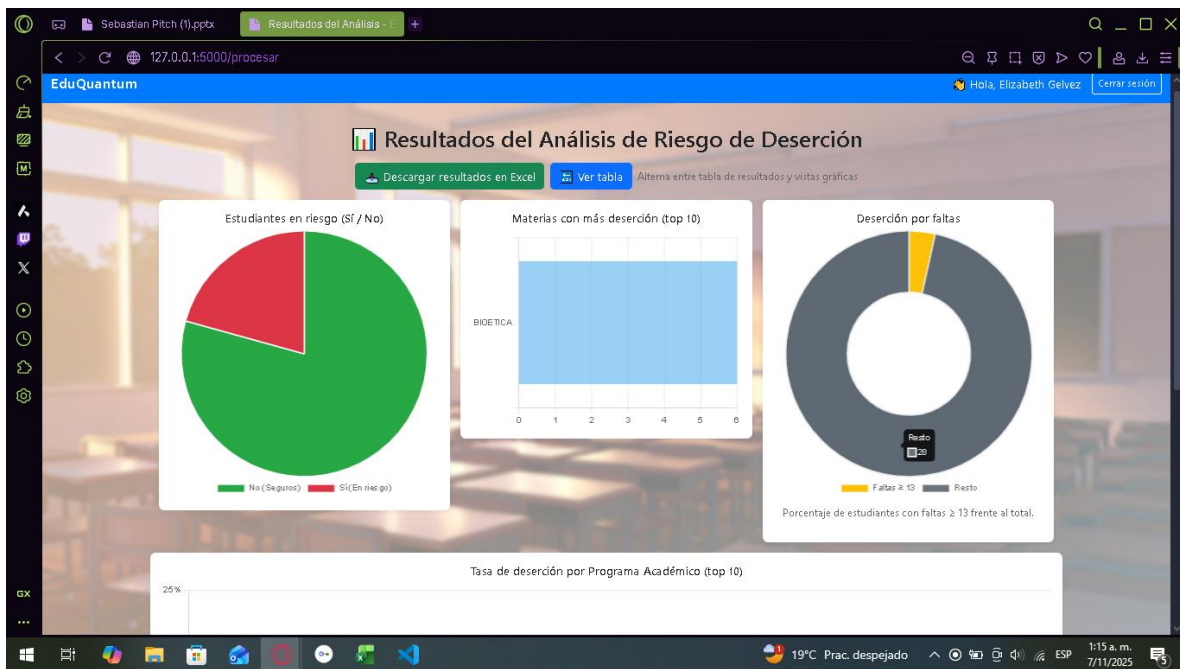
Sebastian Pitch (1).pptx
Resultadosa del Análisis - E
127.0.0.1:5000/procesar
EduQuantum
Hola, Elizabeth Gelvez
Cerrar sesión

Resultados del Análisis de Riesgo de Deserción

Descargar resultados en Excel
Ver tabla
Alterna entre tabla de resultados y vistas gráficas

Estudiantes en riesgo (Sí / No)
No (Seguros)
Sí (En riesgo)

Materias con más deserción (top 10)
BIOETICA
0 1 2 3 4 5 6

Deserción por faltas
Resto
28
Faltas ≥ 13
Resto
Porcentaje de estudiantes con faltas ≥ 13 frente al total.

Tasa de deserción por Programa Académico (top 10)
25%

GX
19°C Prac. despejado
ESP
1:15 a. m.
7/11/2025
5